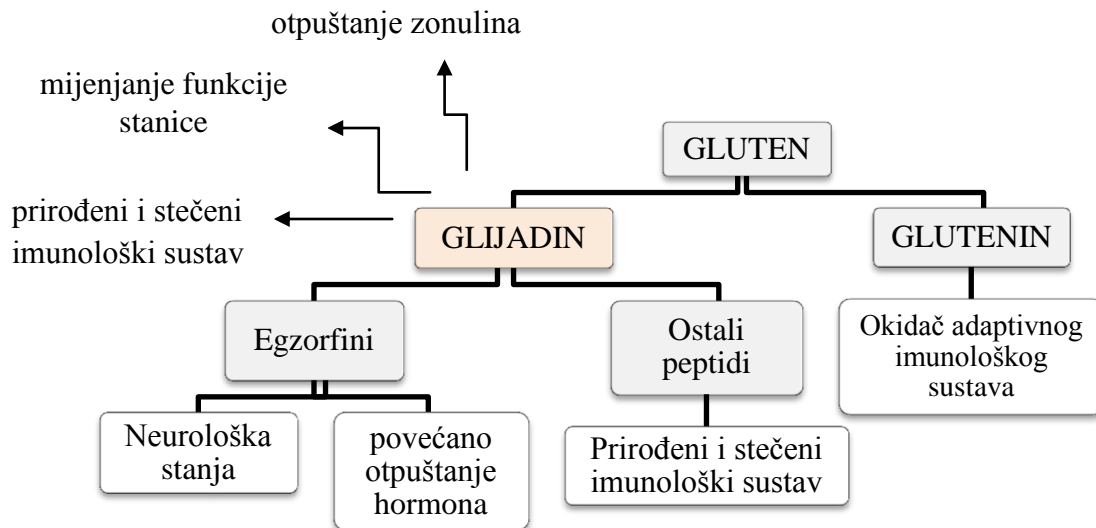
otpuštanje zonulina

mijenjanje funkcije stanice

prirođeni i stečeni imunološki sustav

GLUTEN

GLIJADIN

GLUTENIN

Egzorfini

Ostali peptidi

Okidač adaptivnog imunološkog sustava

Neurološka stanja

povećano otpuštanje hormona

Prirođeni i stečeni imunološki sustav